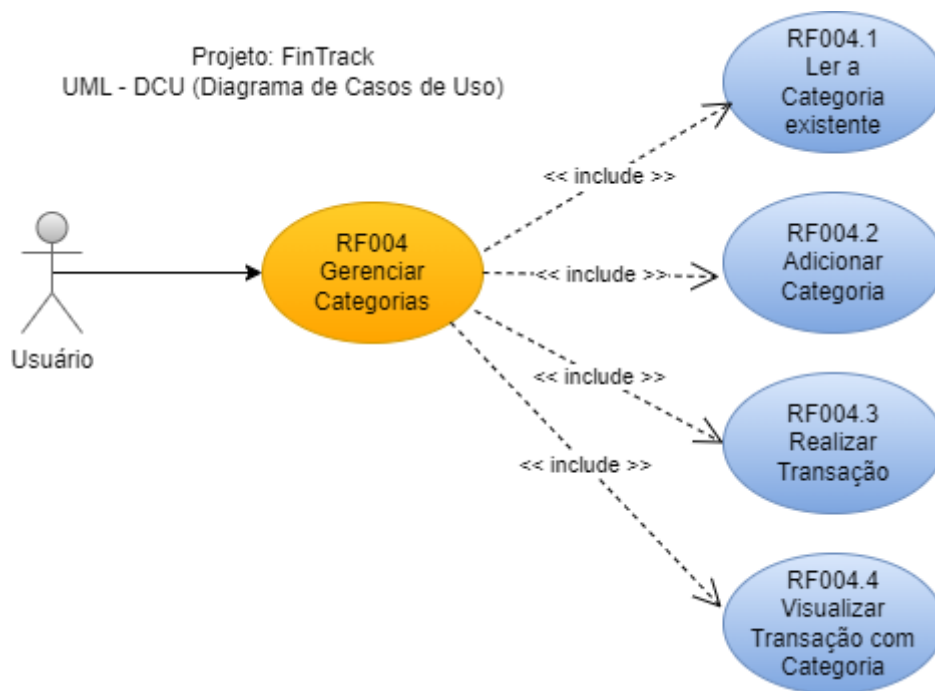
Projeto: FinTrack
UML - DCU (Diagrama de Casos de Uso)

Usuário

RF004
Gerenciar
Categorias

<< include >>

<< include >>

<< include >>

<< include >>

RF004.1
Ler a
Categoria
existente

RF004.2
Adicionar
Categoria

RF004.3
Realizar
Transação

RF004.4
Visualizar
Transação com
Categoria